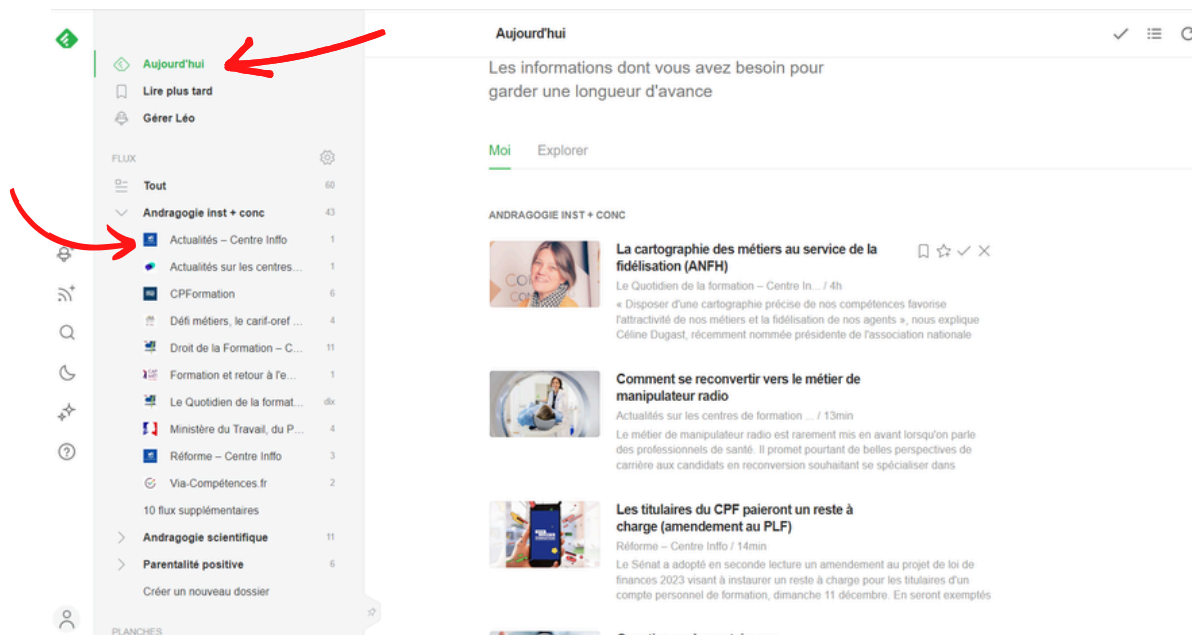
Aujourd'hui

Lire plus tard

Gérer Léo

FLUX

Tout 60

Andragogie inst + conc 43

Actualités – Centre Inffo 1

Actualités sur les centres... 1

CPFormation 6

Défi métiers, le carif-oref ... 4

Droit de la Formation – C... 11

Formation et retour à l'e... 1

Le Quotidien de la format... dix

Ministère du Travail, du P... 4

Réforme – Centre Inffo 3

Via-Compétences.fr 2

10 flux supplémentaires

Andragogie scientifique 11

Parentalité positive 6

Créer un nouveau dossier

PLANCHES

Aujourd'hui

Les informations dont vous avez besoin pour garder une longueur d'avance

Moi Explorer

ANDRAGOGIE INST + CONC

La cartographie des métiers au service de la fidélisation (ANFH)

Le Quotidien de la formation – Centre In... / 4h

« Disposer d'une cartographie précise de nos compétences favorise l'attractivité de nos métiers et la fidélisation de nos agents », nous explique Céline Dugast, récemment nommée présidente de l'association nationale

Comment se reconvertir vers le métier de manipulateur radio

Actualités sur les centres de formation ... / 13min

Le métier de manipulateur radio est rarement mis en avant lorsqu'on parle des professionnels de santé. Il promet pourtant de belles perspectives de carrière aux candidats en reconversion souhaitant se spécialiser dans

Les titulaires du CPF paieront un reste à charge (amendement au PLF)

Réforme – Centre Inffo / 14min

Le Sénat a adopté en seconde lecture un amendement au projet de loi de finances 2023 visant à instaurer un reste à charge pour les titulaires d'un compte personnel de formation, dimanche 11 décembre. En seront exemptés